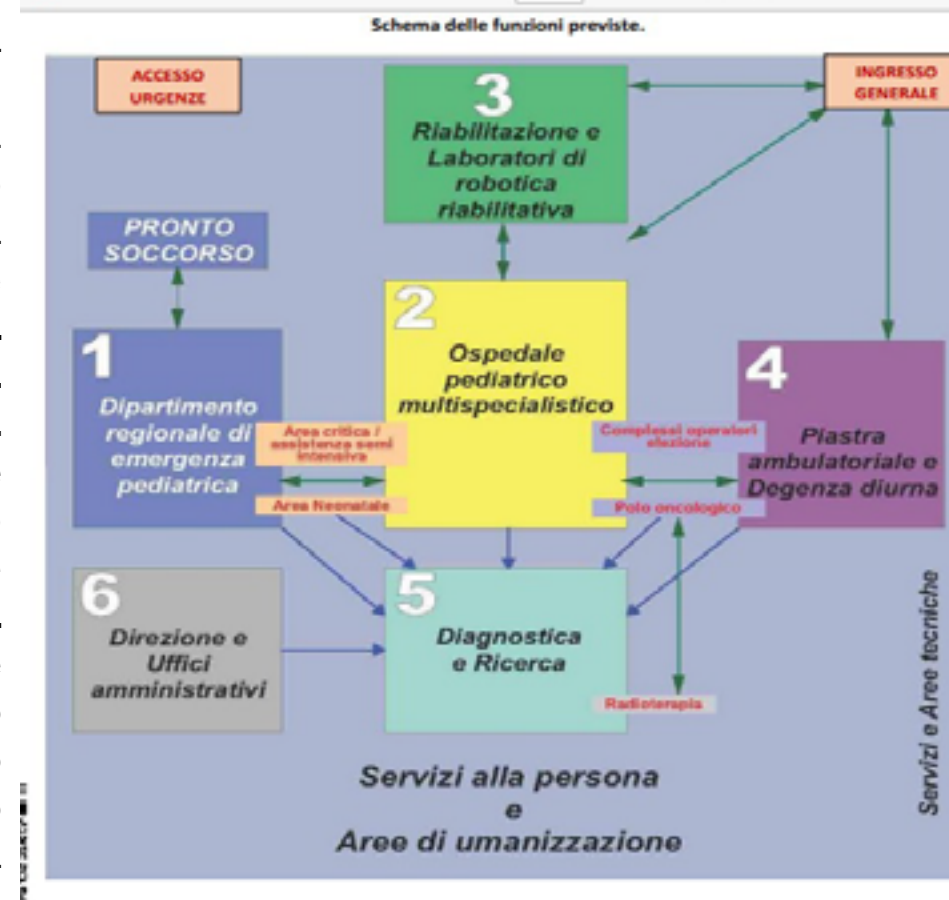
Schema delle funzioni previste.

ACCESSO URGENZE

3
Riabilitazione e Laboratori di robotica riabilitativa

INGRESSO GENERALE

PRONTO SOCCORSO

2
Ospedale pediatrico multispecialistico

1
Dipartimento regionale di emergenza pediatrica

Area critica / assistenza semi intensiva

Area Neonatale

Complessi operatori elezione

Polo oncologico

4
Piastra ambulatoriale e Degenza diurna

6
Direzione e Uffici amministrativi

5
Diagnostica e Ricerca

Radioterapia

Servizi e Aree tecniche

Servizi alla persona
e
Aree di umanizzazione